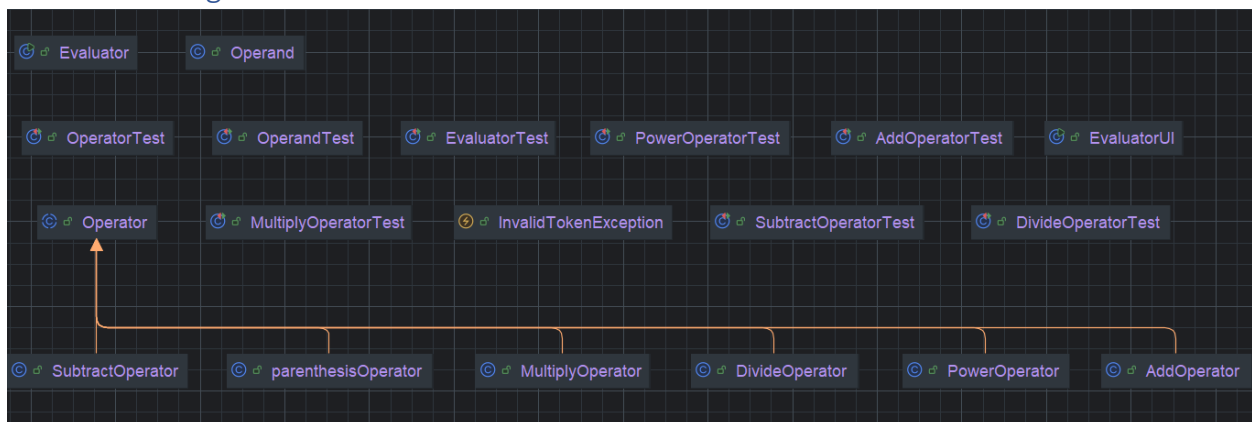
Evaluator
Operand

OperatorTest
OperandTest
EvaluatorTest
PowerOperatorTest
AddOperatorTest
EvaluatorUI

Operator
MultiplyOperatorTest
InvalidTokenException
SubtractOperatorTest
DivideOperatorTest

SubtractOperator
parenthesisOperator
MultiplyOperator
DivideOperator
PowerOperator
AddOperator